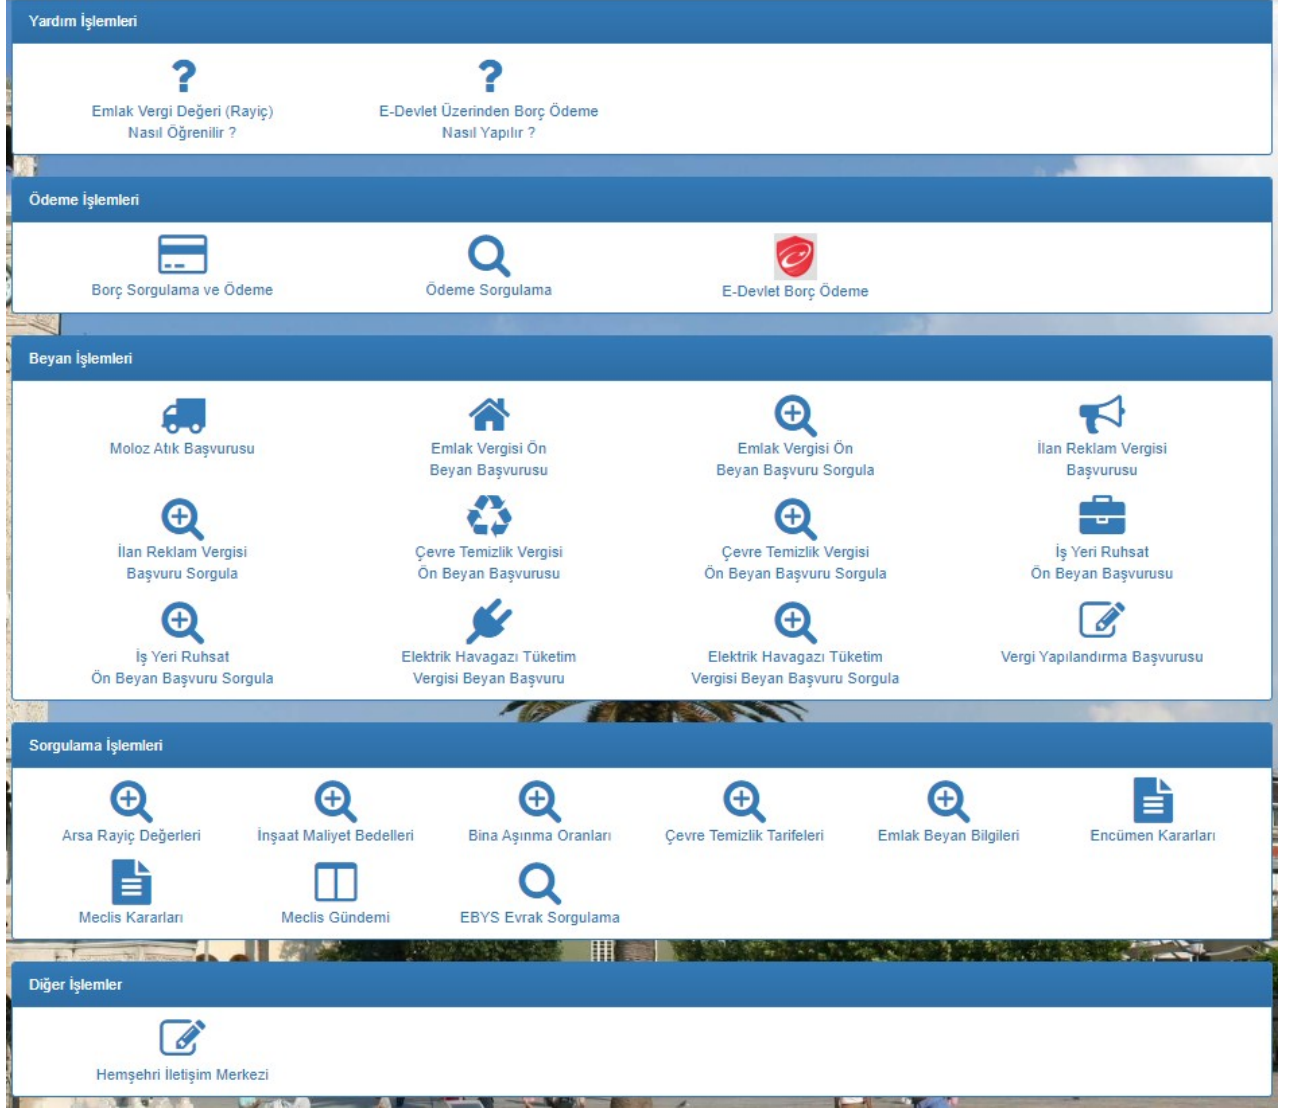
Yardım İşlemleri

?
Emlak Vergi Değeri (Rayiç) Nasıl Öğrenilir ?

?
E-Devlet Üzerinden Borç Ödeme Nasıl Yapılır ?

Ödeme İşlemleri

Borç Sorgulama ve Ödeme

Ödeme Sorgulama

E-Devlet Borç Ödeme

Beyan İşlemleri

Moloz Atık Başvurusu

Emlak Vergisi Ön Beyan Başvurusu

Emlak Vergisi Ön Beyan Başvuru Sorgula

İlan Reklam Vergisi Başvurusu

İlan Reklam Vergisi Başvuru Sorgula

Çevre Temizlik Vergisi Ön Beyan Başvurusu

Çevre Temizlik Vergisi Ön Beyan Başvuru Sorgula

İş Yeri Ruhsat Ön Beyan Başvurusu

İş Yeri Ruhsat Ön Beyan Başvuru Sorgula

Elektrik Havagazı Tüketim Vergisi Beyan Başvuru

Elektrik Havagazı Tüketim Vergisi Beyan Başvuru Sorgula

Vergi Yapılandırma Başvurusu

Sorgulama İşlemleri

Arsa Rayiç Değerleri

İnşaat Maliyet Bedelleri

Bina Aşınma Oranları

Çevre Temizlik Tarifeleri

Emlak Beyan Bilgileri

Encümen Kararları

Meclis Kararları

Meclis Gündemi

EBYS Evrak Sorgulama

Diğer İşlemler

Hemşehri İletişim Merkezi